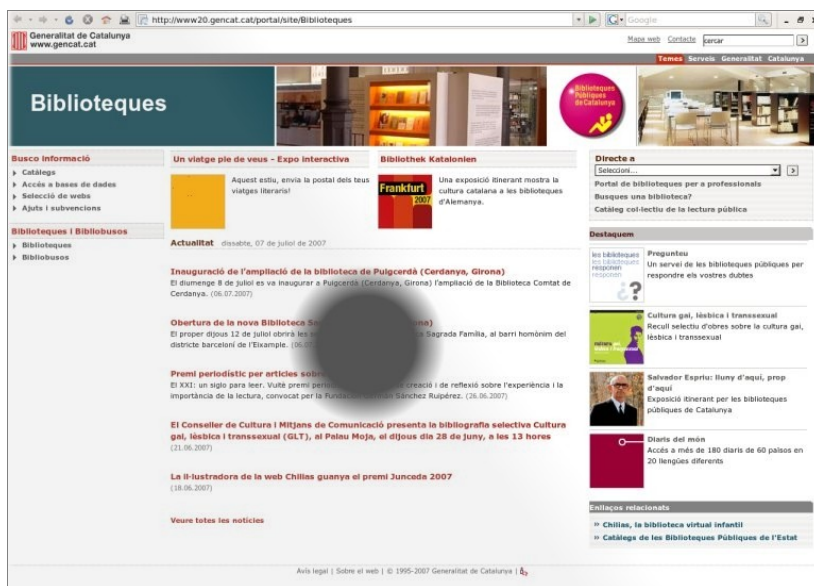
http://www20.gencat.cat/portal/site/Biblioteques

Google

Generalitat de Catalunya
www.gencat.cat

Mapa web Contacte cercar

Temes Serveis Generalitat Catalunya

Biblioteques

Biblioteques Públiques de Catalunya

Busco informació
Catàlegs
Accés a bases de dades
Selecció de webs
Ajuts i subvencions

Biblioteques i Bibliobusos
Biblioteques
Bibliobusos

Un viatge pie de veus - Expo interactiva

Aquest estiu, envia la postal dels teus viatges literaris!

Bibliothek Katalonien

Frankfurt 2007

Una exposició itinerant mostra la cultura catalana a les biblioteques d'Alemanya.

Actualitat dissabte, 07 de juliol de 2007

Inauguració de l'ampliació de la biblioteca de Puigcerdà (Cerdanya, Girona)
El diumenge 8 de juliol es va inaugurar a Puigcerdà (Cerdanya, Girona) l'ampliació de la Biblioteca Comtat de Cerdanya. (06.07.2007)

Obertura de la nova Biblioteca S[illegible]ona)
El proper dijous 12 de juliol obrirà les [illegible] Sagrada Família, al barri homònim del districte barceloní de l'Eixample. (06.0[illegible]

Premi periodístic per articles sobre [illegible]
El XXI: un siglo para leer. Vuitè premi peri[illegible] creació i de reflexió sobre l'experiència i la importància de la lectura, convocat per la Fundació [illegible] Sánchez Ruipérez. (26.06.2007)

El Conseller de Cultura i Mitjans de Comunicació presenta la bibliografia selectiva Cultura gai, lèsbica i transsexual (GLT), al Palau Moja, el dijous dia 28 de juny, a les 13 hores
(21.06.2007)

La il·lustradora de la web Chilias guanya el premi Junceda 2007
(18.06.2007)

Veure totes les notícies

Directe a
Seleccioni...
Portal de biblioteques per a professionals
Busques una biblioteca?
Catàleg col·lectiu de la lectura pública

Destaquem

les biblioteques les biblioteques responen responen

Pregunteu
Un servei de les biblioteques públiques per respondre els vostres dubtes

Cultura gai, lèsbica i transsexual
Recull selectiu d'obres sobre la cultura gai, lèsbica i transsexual

Salvador Espriu: lluny d'aquí, prop d'aquí
Exposició itinerant per les biblioteques públiques de Catalunya

Diaris del món
Accés a més de 180 diaris de 60 països en 20 llengües diferents

Enllaços relacionats
Chilias, la biblioteca virtual infantil
Catàlegs de les Biblioteques Públiques de l'Estat

Avís legal | Sobre el web | © 1995-2007 Generalitat de Catalunya |